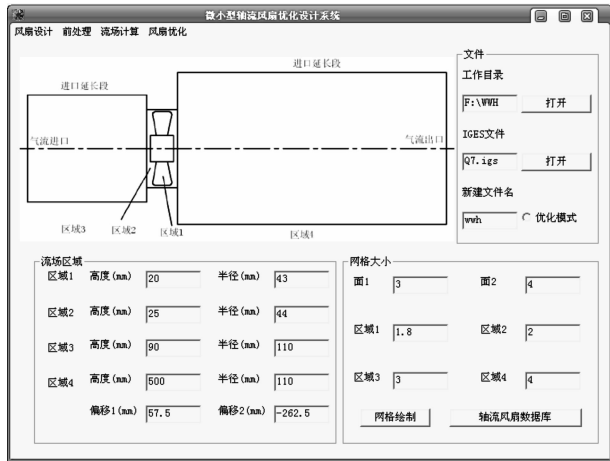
微小型轴流风扇优化设计系统

风扇设计　前处理　流场计算　风扇优化

进口延长段

进口延长段

气流进口

气流出口

区域3　区域2　区域1　区域4

文件

工作目录

F:\WWH　打开

IGES文件

Q7.igs　打开

新建文件名

wwh　优化模式

流场区域

区域1　高度(mm)　20　半径(mm)　43

区域2　高度(mm)　25　半径(mm)　44

区域3　高度(mm)　90　半径(mm)　110

区域4　高度(mm)　500　半径(mm)　110

偏移1(mm)　57.5　偏移2(mm)　-262.5

网格大小

面1　3　面2　4

区域1　1.8　区域2　2

区域3　3　区域4　4

网格绘制　轴流风扇数据库